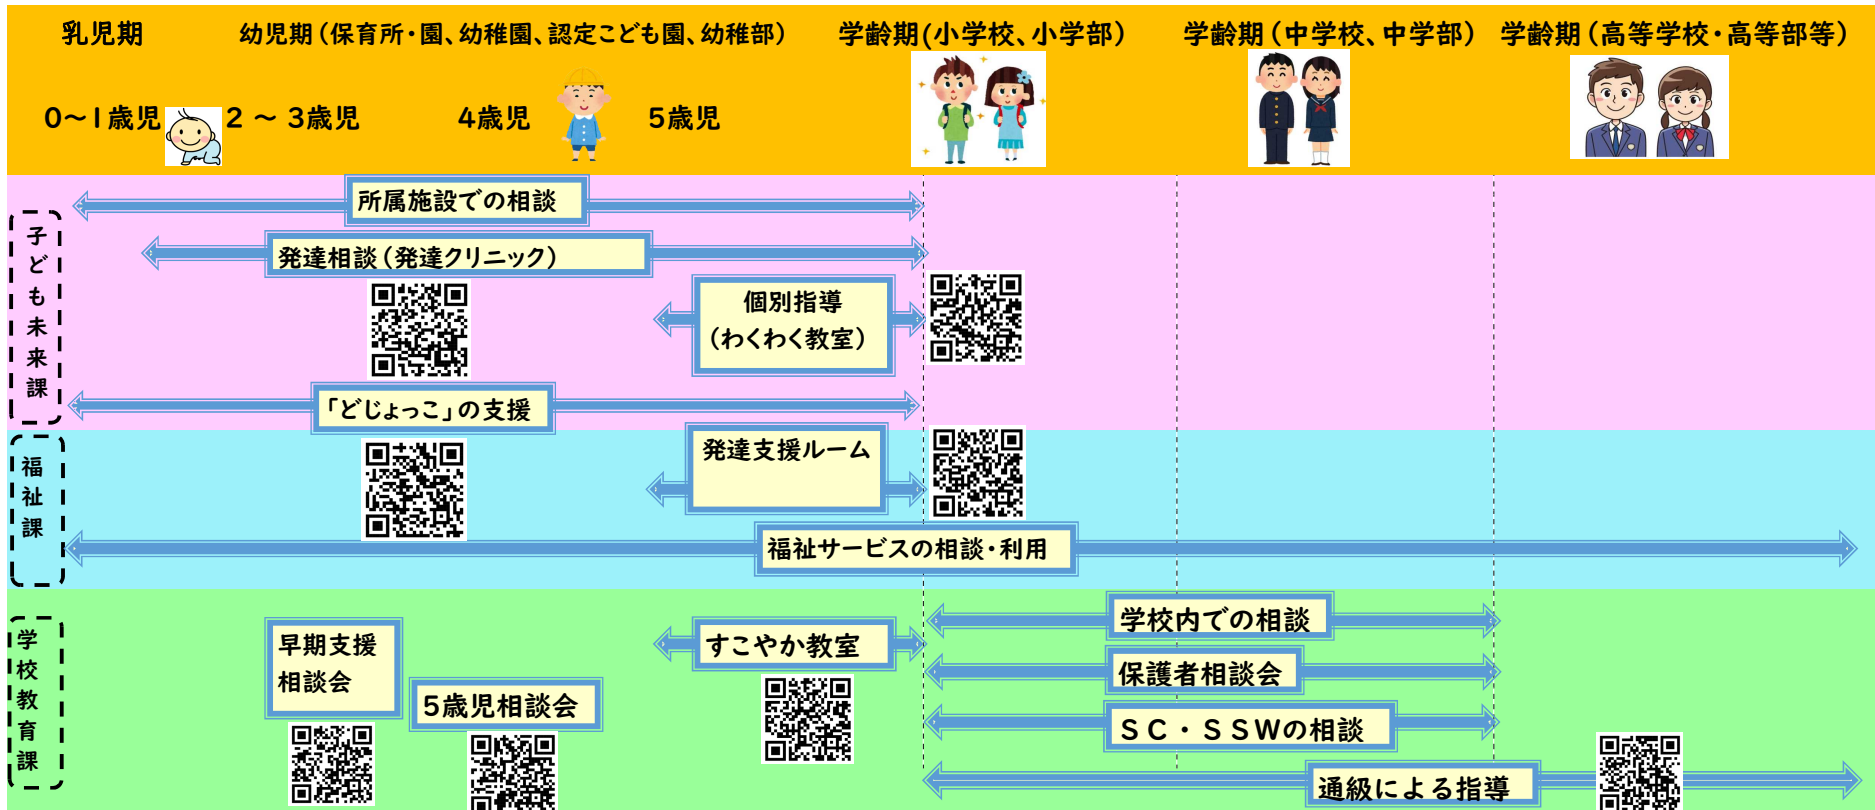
乳児期　幼児期（保育所・園、幼稚園、認定こども園、幼稚部）　学齢期(小学校、小学部)　学齢期（中学校、中学部）　学齢期（高等学校・高等部等）

0～1歳児　2 ～ 3歳児　4歳児　5歳児

子ども未来課

所属施設での相談

発達相談（発達クリニック）

個別指導（わくわく教室）

「どじょっこ」の支援

福祉課

発達支援ルーム

福祉サービスの相談・利用

学校教育課

学校内での相談

早期支援相談会

すこやか教室

保護者相談会

5歳児相談会

ＳＣ・ＳＳＷの相談

通級による指導